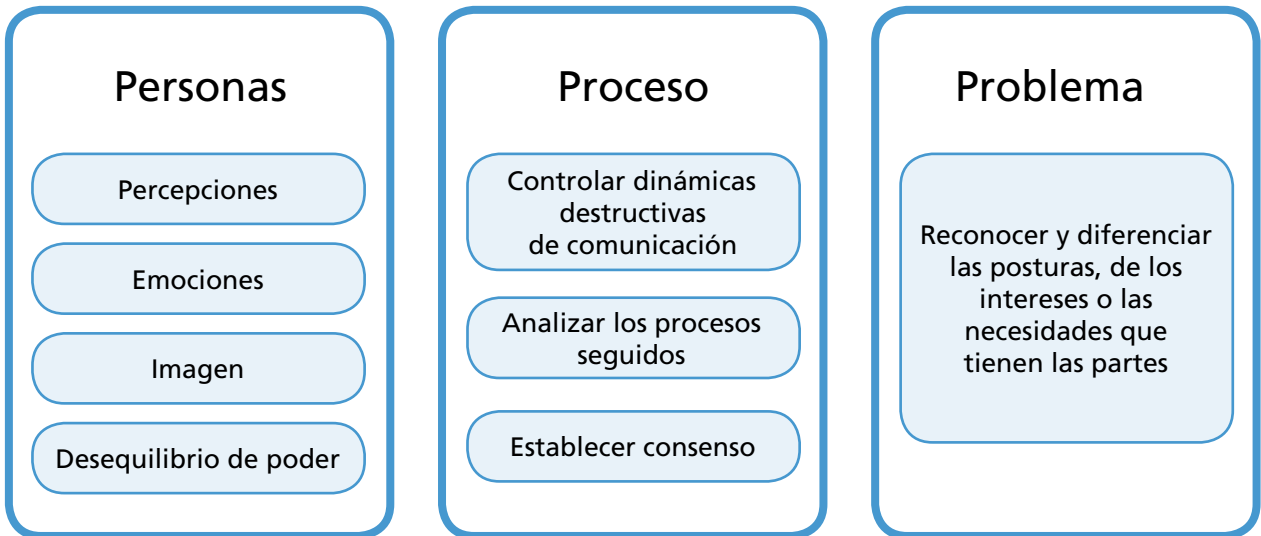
Personas

Percepciones

Emociones

Imagen

Desequilibrio de poder

Proceso

Controlar dinámicas destructivas de comunicación

Analizar los procesos seguidos

Establecer consenso

Problema

Reconocer y diferenciar las posturas, de los intereses o las necesidades que tienen las partes